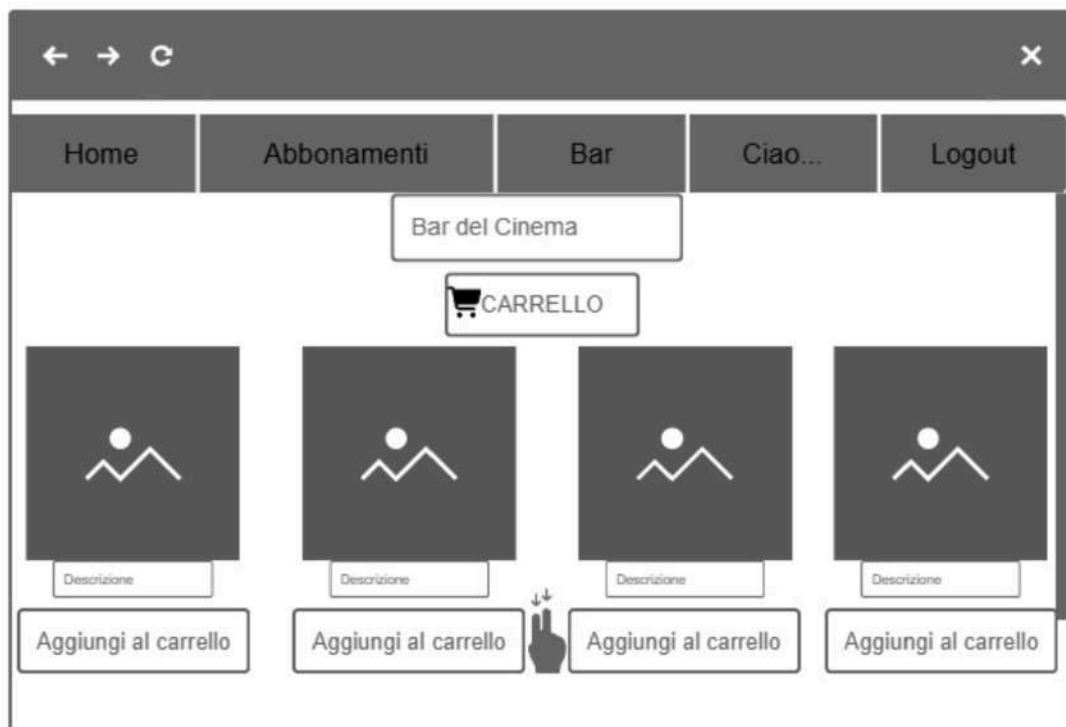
Home | Abbonamenti | Bar | Ciao... | Logout

Bar del Cinema

CARRELLO

Descrizione
Aggiungi al carrello

Descrizione
Aggiungi al carrello

Descrizione
Aggiungi al carrello

Descrizione
Aggiungi al carrello